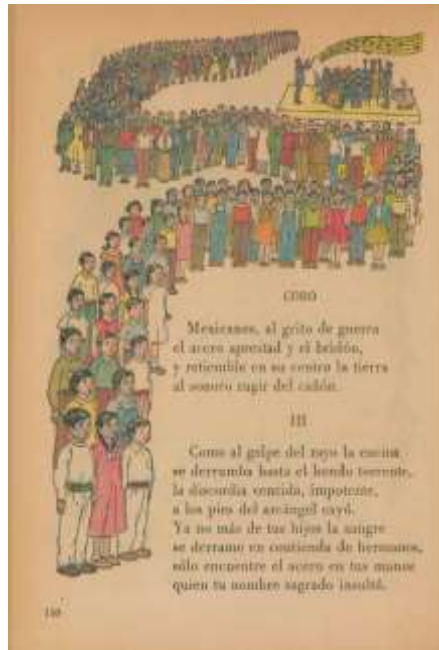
CORO

Mexicanos, al grito de guerra
el acero aprestad y el bridón,
y retiemble en sus centros la tierra
al sonoro rugir del cañón.

III

Como al golpe del rayo la encina
se derrumba hasta el hondo torrente,
la discordia vencida, impotente,
a los pies del arcángel cayó.
Ya no más de tus hijos la sangre
se derrame en contienda de hermanos,
sólo encuentre el acero en tus manos
quien tu nombre sagrado insultó.

150